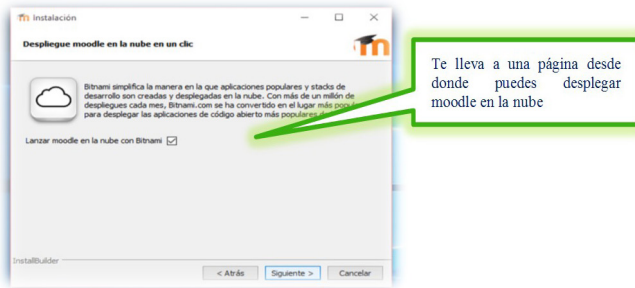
Instalación

Despliegue moodle en la nube en un clic

Bitnami simplifica la manera en la que aplicaciones populares y stacks de desarrollo son creadas y desplegadas en la nube. Con más de un millón de despliegues cada mes, Bitnami.com se ha convertido en el lugar más popular para desplegar las aplicaciones de código abierto más populares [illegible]

Lanzar moodle en la nube con Bitnami ☑

Te lleva a una página desde donde puedes desplegar moodle en la nube

InstallBuilder

< Atrás Siguiente > Cancelar